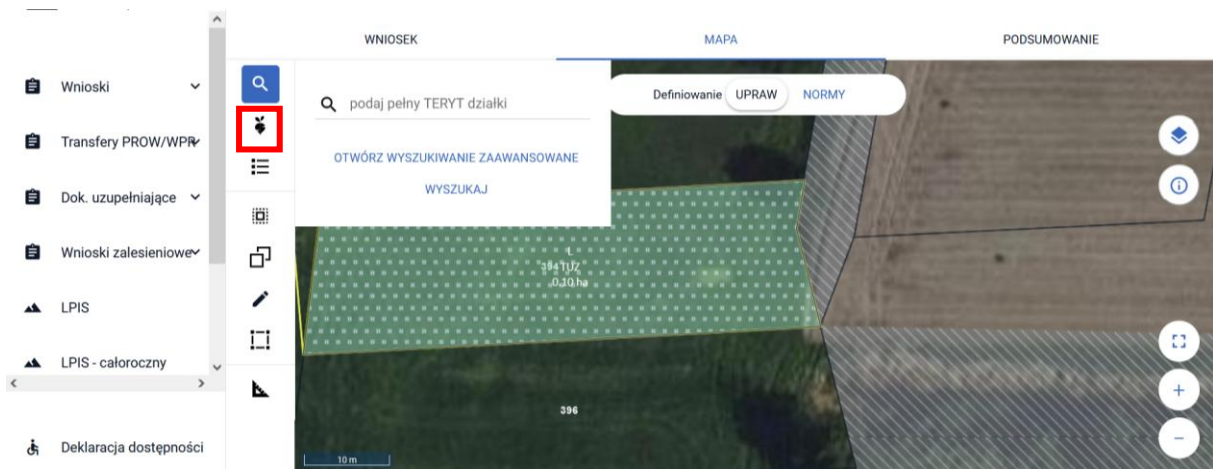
Wnioski

Transfery PROW/WPR

Dok. uzupełniające

Wnioski zalesieniowe

LPIS

LPIS - całoroczny

Deklaracja dostępności

WNIOSEK

MAPA

PODSUMOWANIE

podaj pełny TERYT działki

OTWÓRZ WYSZUKIWANIE ZAAWANSOWANE

WYSZUKAJ

Definiowanie UPRAW NORMY

384 1/2
0,10 ha

396

10 m